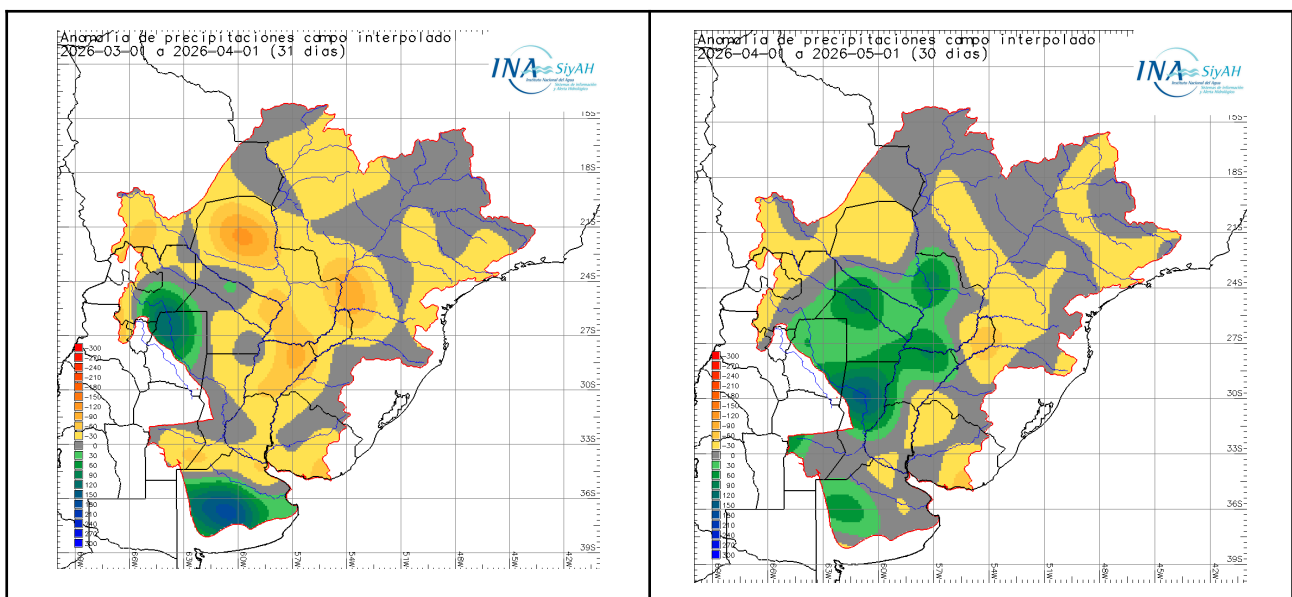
Anomalía de precipitaciones campo interpolado
2026-03-01 a 2026-04-01 (31 dias)

INA SiyAH
Instituto Nacional del Agua
Sistemas de Información y Alerta Hidrológico

15S
18S
21S
24S
27S
30S
33S
36S
39S

-300
-270
-240
-210
-180
-150
-120
-90
-60
-30
0
30
60
90
120
150
180
210
240
270
300

69W 66W 63W 60W 57W 54W 51W 48W 45W 42W

Anomalía de precipitaciones campo interpolado
2026-04-01 a 2026-05-01 (30 dias)

INA SiyAH
Instituto Nacional del Agua
Sistemas de Información y Alerta Hidrológico

15S
18S
21S
24S
27S
30S
33S
36S
39S

-300
-270
-240
-210
-180
-150
-120
-90
-60
-30
0
30
60
90
120
150
180
210
240
270
300

69W 66W 63W 60W 57W 54W 51W 48W 45W 42W